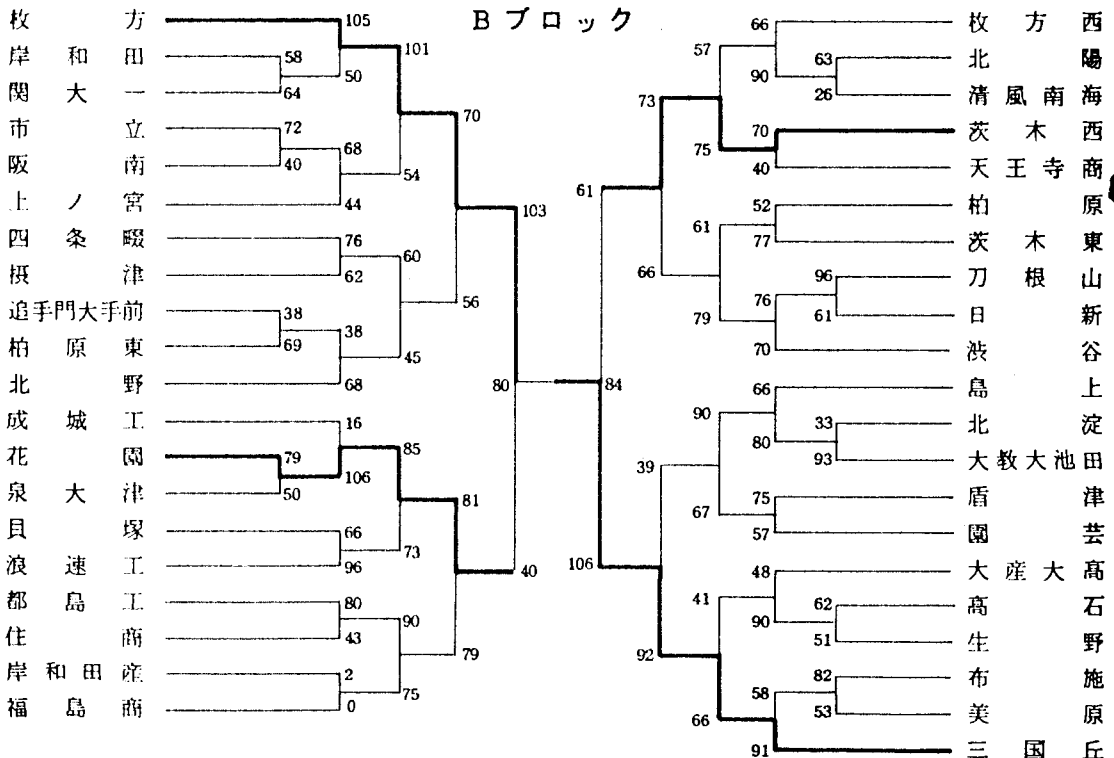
Bブロック

枚方
岸和田
関大一
市立
阪南
上ノ宮
四条畷
摂津
追手門大手前
柏原東
北野
成城工
花園
泉大津
貝塚
浪速工
都島工
住商
岸和田産
福島商

105
58
64
50
101
72
40
68
54
44
70
76
62
60
38
69
38
45
68
56
103
16
79
50
106
85
66
96
73
81
80
43
90
2
0
75
79
40
80

84
61
106
57
73
75
66
90
63
26
70
40
61
52
77
66
79
76
96
61
70
39
90
66
80
33
93
67
75
57
41
48
90
62
51
92
66
58
82
53
91

枚方西
北陽
清風南海
茨木西
天王寺商
柏原
茨木東
刀根山
日新
渋谷
島上
北淀
大教大池田
盾津
園芸
大産大高
高石
生野
布施
美原
三国丘